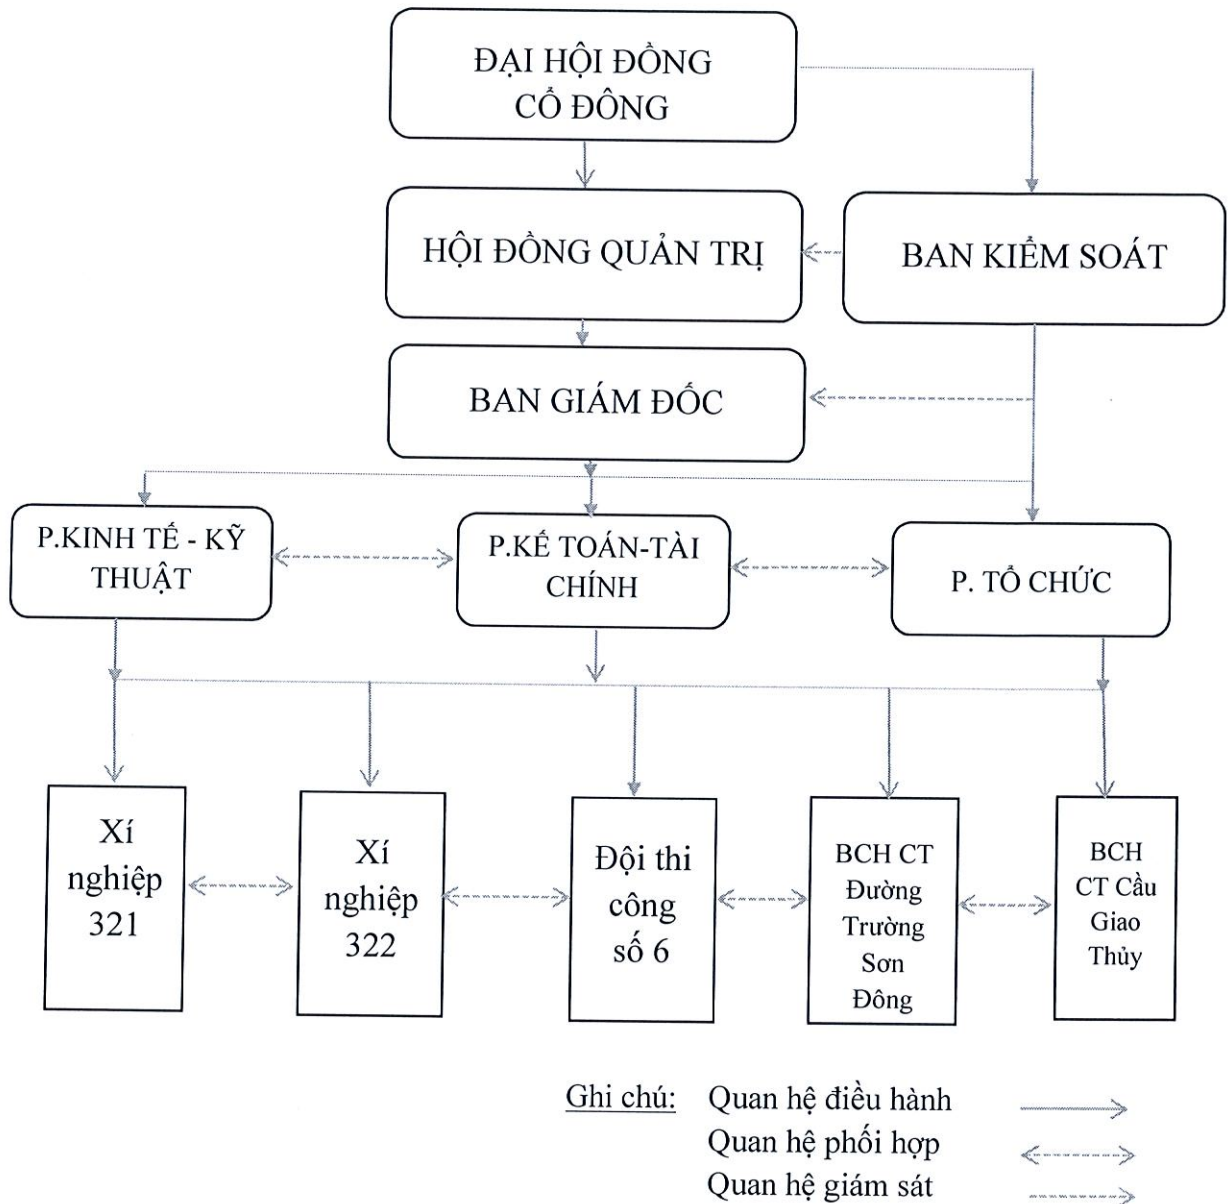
ĐẠI HỘI ĐỒNG CỔ ĐÔNG

HỘI ĐỒNG QUẢN TRỊ

BAN KIỂM SOÁT

BAN GIÁM ĐỐC

P.KINH TẾ - KỸ THUẬT

P.KẾ TOÁN-TÀI CHÍNH

P. TỔ CHỨC

Xí nghiệp 321

Xí nghiệp 322

Đội thi công số 6

BCH CT Đường Trường Sơn Đông

BCH CT Cầu Giao Thủy

Ghi chú: Quan hệ điều hành
Quan hệ phối hợp
Quan hệ giám sát